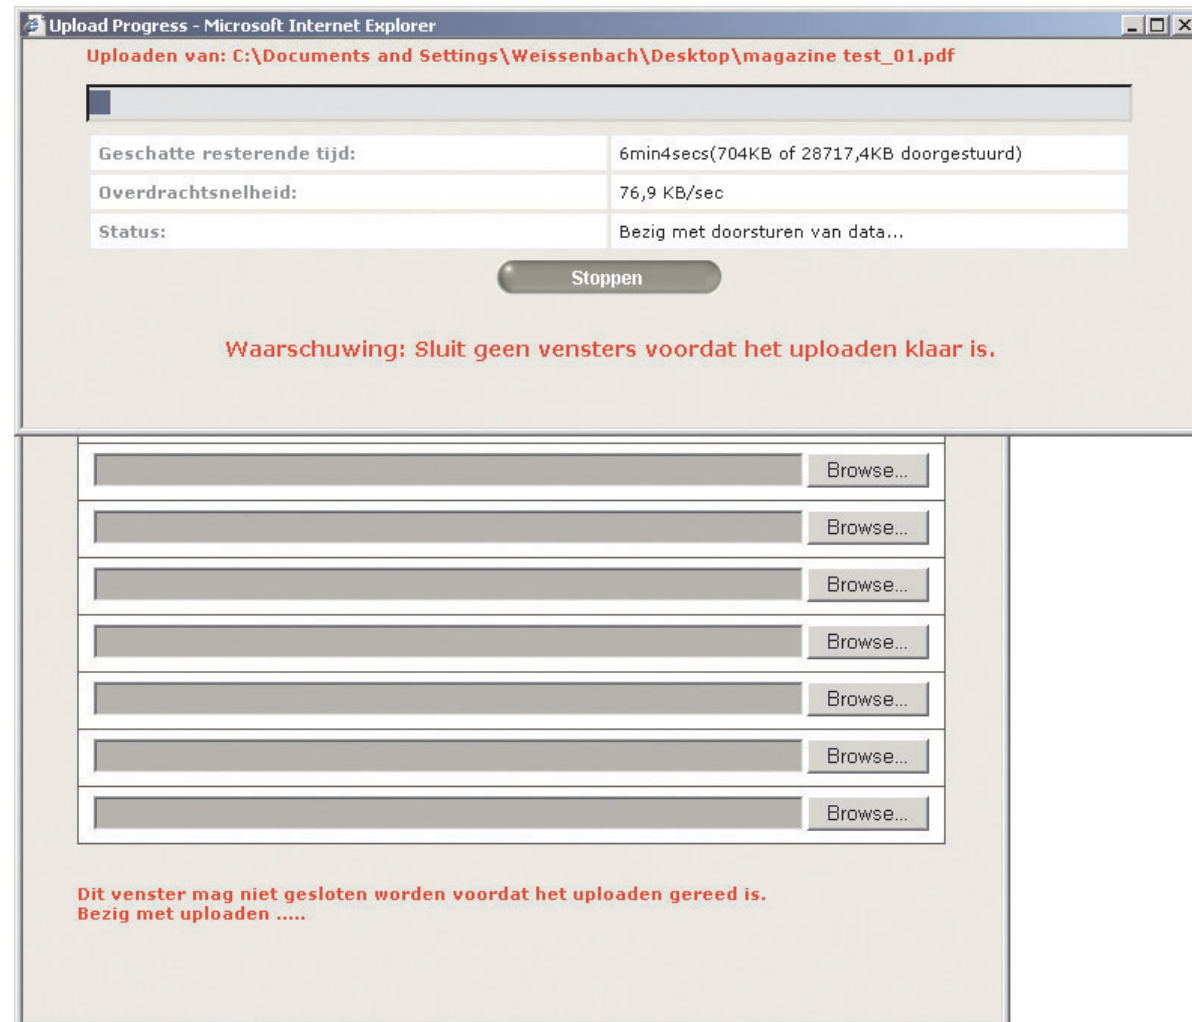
Upload Progress - Microsoft Internet Explorer

Uploaden van: C:\Documents and Settings\Weissenbach\Desktop\magazine test_01.pdf

| | |
|---|---|
| Geschatte resterende tijd: | 6min4secs(704KB of 28717,4KB doorgestuurd) |
| Overdrachtsnelheid: | 76,9 KB/sec |
| Status: | Bezig met doorsturen van data... |

Stoppen

Waarschuwing: Sluit geen vensters voordat het uploaden klaar is.

Browse...

Browse...

Browse...

Browse...

Browse...

Browse...

Browse...

Dit venster mag niet gesloten worden voordat het uploaden gereed is.
Bezig met uploaden .....